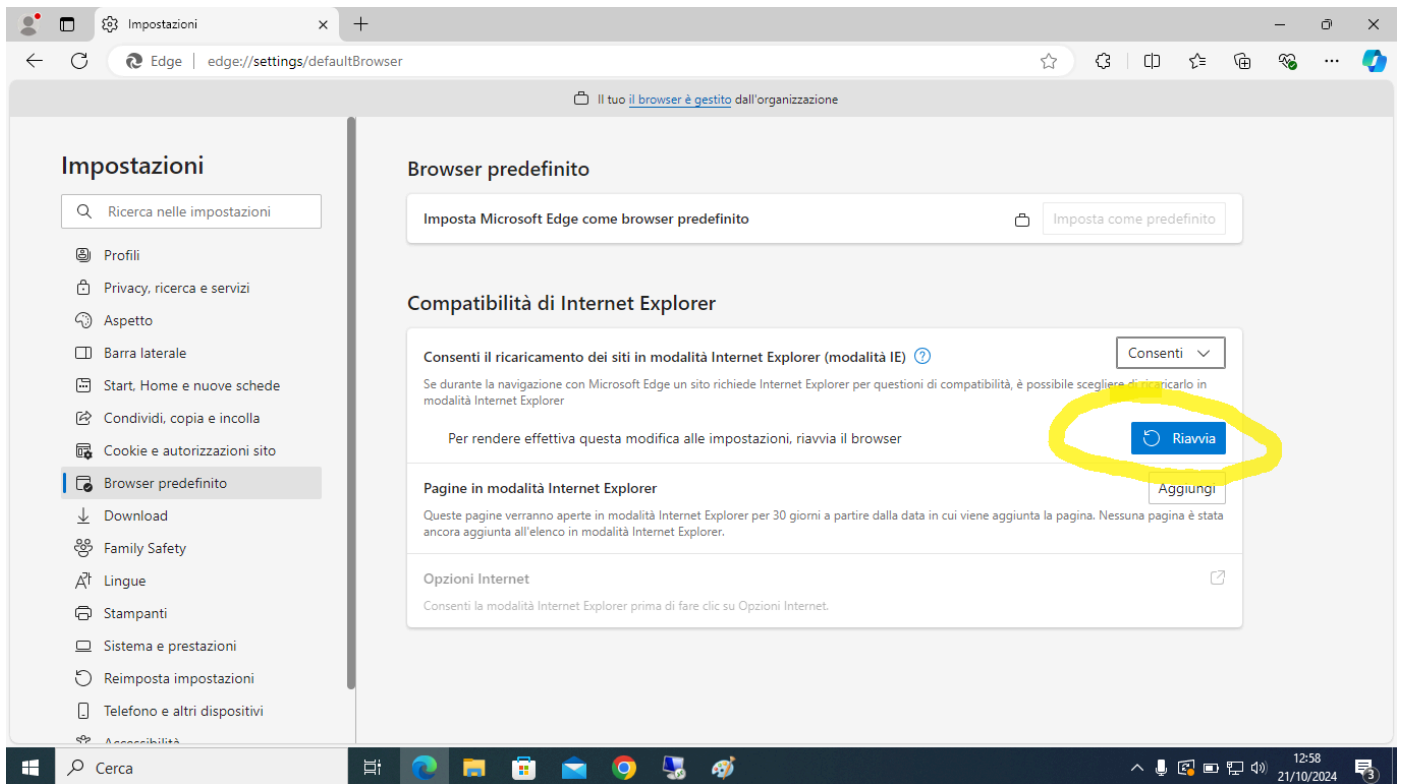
Impostazioni ×

Edge | edge://settings/defaultBrowser

Il tuo il browser è gestito dall'organizzazione

Impostazioni

Ricerca nelle impostazioni

Profili
Privacy, ricerca e servizi
Aspetto
Barra laterale
Start, Home e nuove schede
Condividi, copia e incolla
Cookie e autorizzazioni sito
Browser predefinito
Download
Family Safety
Lingue
Stampanti
Sistema e prestazioni
Reimposta impostazioni
Telefono e altri dispositivi
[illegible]

Browser predefinito

Imposta Microsoft Edge come browser predefinito
Imposta come predefinito

Compatibilità di Internet Explorer

Consenti il ricaricamento dei siti in modalità Internet Explorer (modalità IE)
Consenti
Se durante la navigazione con Microsoft Edge un sito richiede Internet Explorer per questioni di compatibilità, è possibile scegliere di ricaricarlo in modalità Internet Explorer

Per rendere effettiva questa modifica alle impostazioni, riavvia il browser
Riavvia

Pagine in modalità Internet Explorer
Aggiungi
Queste pagine verranno aperte in modalità Internet Explorer per 30 giorni a partire dalla data in cui viene aggiunta la pagina. Nessuna pagina è stata ancora aggiunta all'elenco in modalità Internet Explorer.

Opzioni Internet
Consenti la modalità Internet Explorer prima di fare clic su Opzioni Internet.

Cerca

12:58
21/10/2024
3